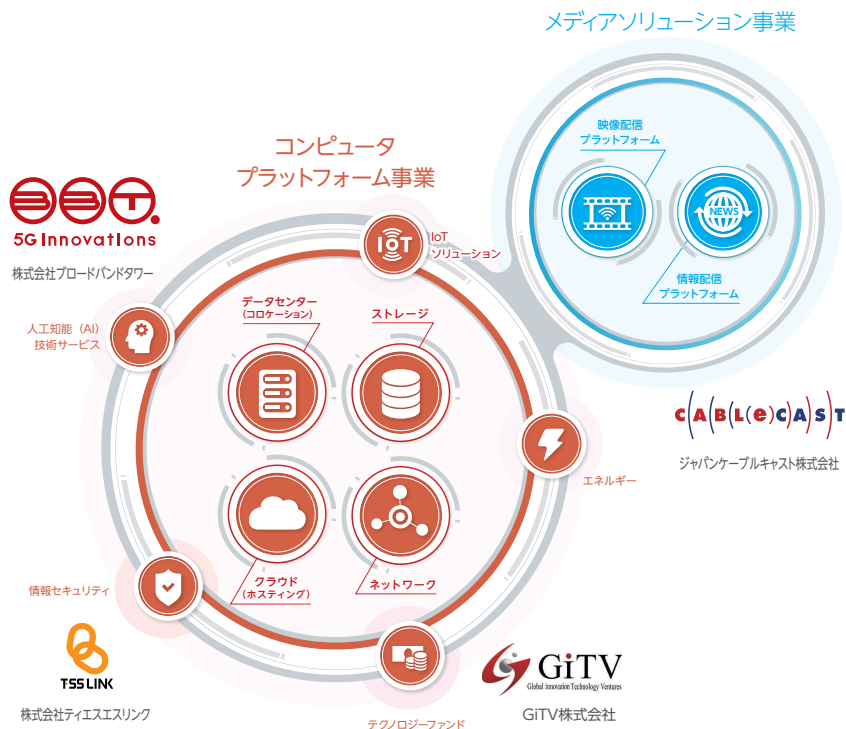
メディアソリューション事業

映像配信
プラットフォーム

NEWS

情報配信
プラットフォーム

コンピュータ
プラットフォーム事業

BBT
5G Innovations
株式会社ブロードバンドタワー

IoT

IoT
ソリューション

人工知能（AI）
技術サービス

データセンター
（コロケーション）

ストレージ

CABLECAST
ジャパンケーブルキャスト株式会社

エネルギー

クラウド
（ホスティング）

ネットワーク

情報セキュリティ

TSS LINK
株式会社ティエスエスリンク

テクノロジーファンド

GiTV
Global Innovation Technology Ventures
GiTV株式会社